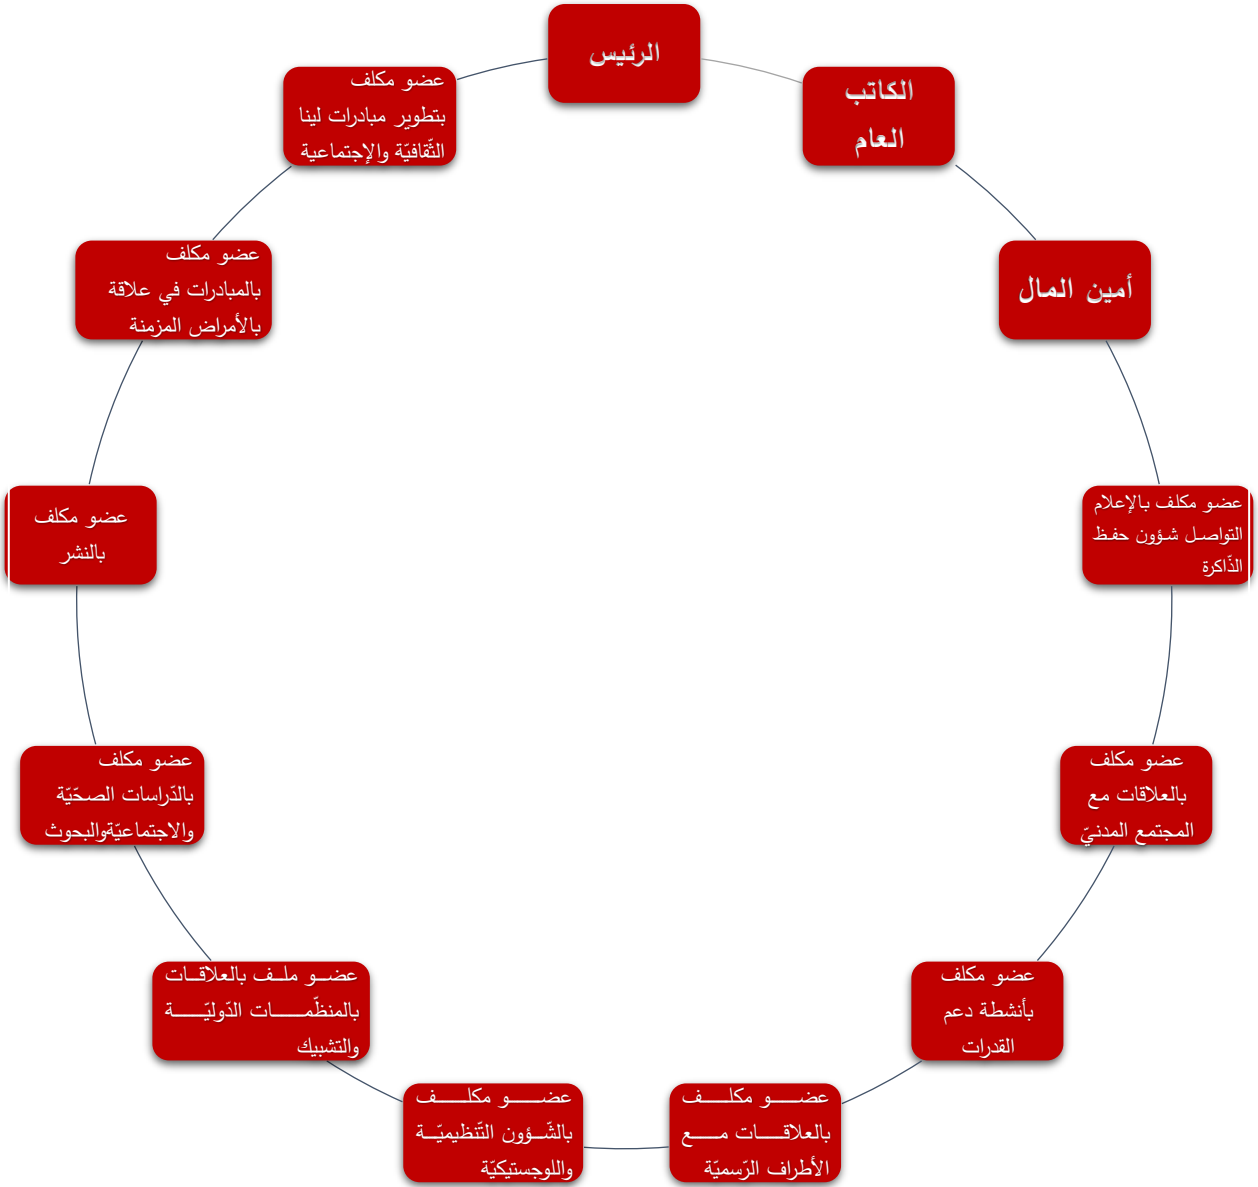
الرئيس

الكاتب العام

أمين المال

عضو مكلف بالإعلام التواصل شؤون حفظ الذّاكرة

عضو مكلف بالعلاقات مع المجتمع المدنيّ

عضو مكلف بأنشطة دعم القدرات

عضو مكلف بالعلاقات مع الأطراف الرّسميّة

عضو مكلف بالشّؤون التّنظيميّة واللوجستيكيّة

عضو ملف بالعلاقات بالمنظّمات الدّوليّة والتّشبيك

عضو مكلف بالدّراسات الصحّيّة والاجتماعيّةوالبحوث

عضو مكلف بالنشر

عضو مكلف بالمبادرات في علاقة بالأمراض المزمنة

عضو مكلف بتطوير مبادرات لينا الثّقافيّة والإجتماعية